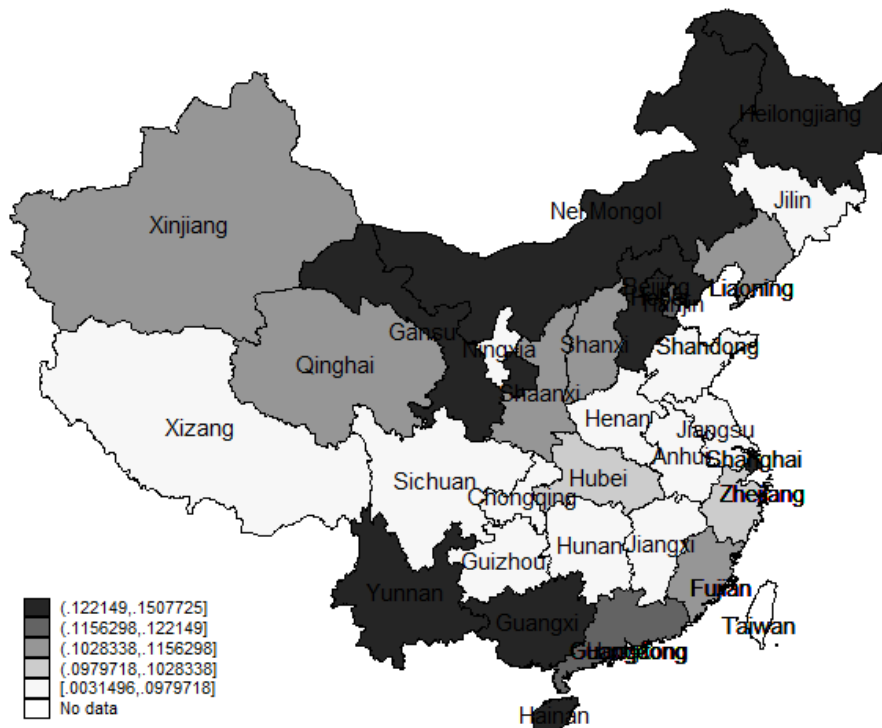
Heilongjiang

Jilin

Nei Mongol

Xinjiang

Beijing
Hebei
Tianjin

Liaoning

Gansu

Ningxia

Shanxi

Shandong

Qinghai

Shaanxi

Xizang

Henan

Jiangsu

Anhui

Shanghai

Sichuan

Hubei

Chongqing

Zhejiang

Hunan

Jiangxi

Guizhou

Fujian

Yunnan

Taiwan

Guangxi

Guangdong
Hongkong

Hainan

(.122149,.1507725]
(.1156298,.122149]
(.1028338,.1156298]
(.0979718,.1028338]
[.0031496,.0979718]
No data